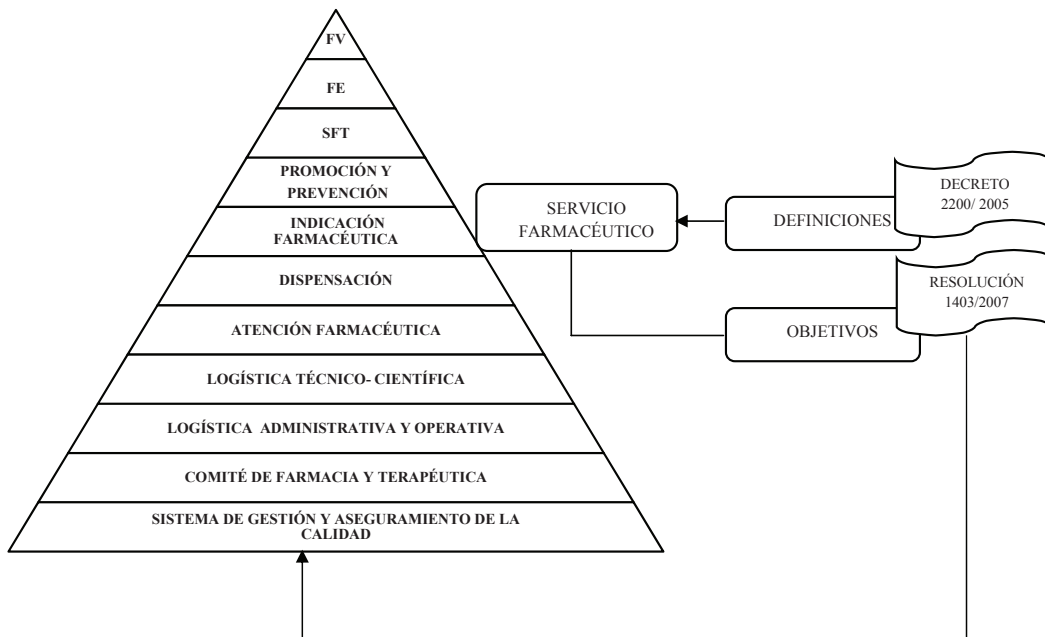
FV

FE

SFT

PROMOCIÓN Y PREVENCIÓN

INDICACIÓN FARMACÉUTICA

DISPENSACIÓN

ATENCIÓN FARMACÉUTICA

LOGÍSTICA TÉCNICO- CIENTÍFICA

LOGÍSTICA ADMINISTRATIVA Y OPERATIVA

COMITÉ DE FARMACIA Y TERAPÉUTICA

SISTEMA DE GESTIÓN Y ASEGURAMIENTO DE LA CALIDAD

SERVICIO FARMACÉUTICO

DEFINICIONES

DECRETO 2200/ 2005

RESOLUCIÓN 1403/2007

OBJETIVOS